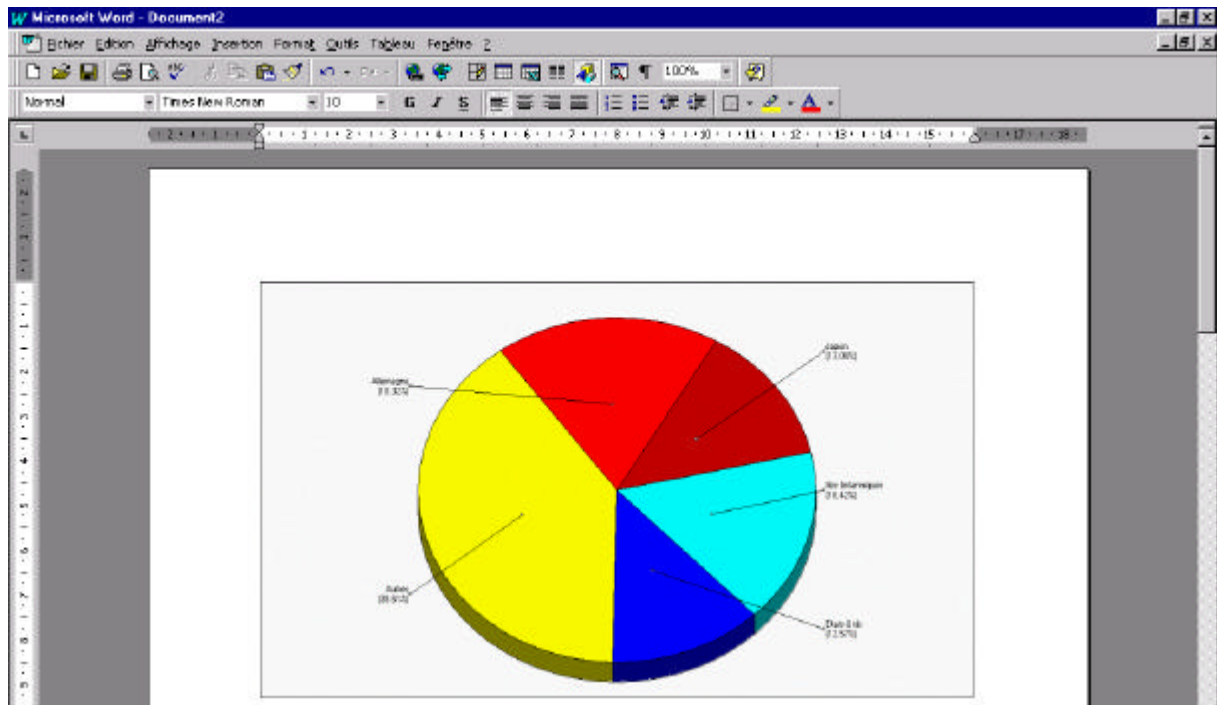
Microsoft Word - Document2

Fichier Edition Affichage Insertion Format Outils Tableau Fenêtre ?

100%

Normal | Times New Roman | 10 | G | I | S

· 2 · 1 · 1 · · · 1 · · · 2 · · · 3 · · · 4 · · · 5 · · · 6 · · · 7 · · · 8 · · · 9 · · · 10 · · · 11 · · · 12 · · · 13 · · · 14 · · · 15 · · · 17 · · · 18 ·

Japon
(13.08%)

Allemagne
(18.32%)

Ile britannique
(16.42%)

Autres
(38.91%)

Etats-Unis
(12.57%)